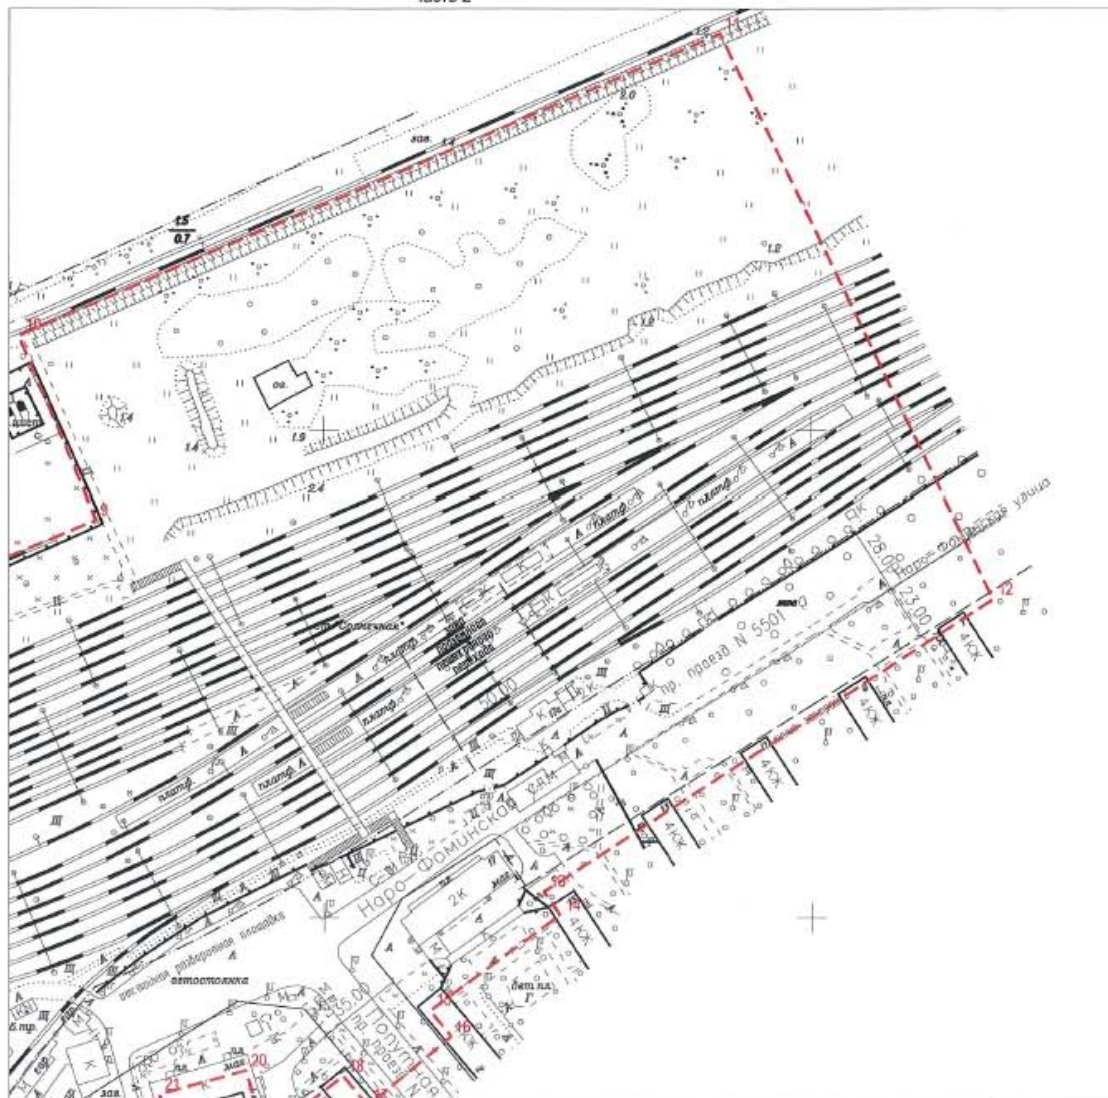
лист 2

1.5
0.7
зас.
2.0
1.2
1.4
1.4
1.9
2.4
1.2
ов.
11
10
9
12
ст. "Солнечная"
пасс. платф.
плат.
платф.
платф.
плат.
платф.
пр. проезд N 5501
Наро-Фоминская улица
28.00
23.00
50.00
4КЖ
4КЖ
4КЖ
4КЖ
4КЖ
2К
КЖ
Наро-Фоминская
Полутая
пр. проезд
бет.пл.
автостоянка
асфальт. разворотная площадка
55.00
16
18
19
20
21
зас.
К
М